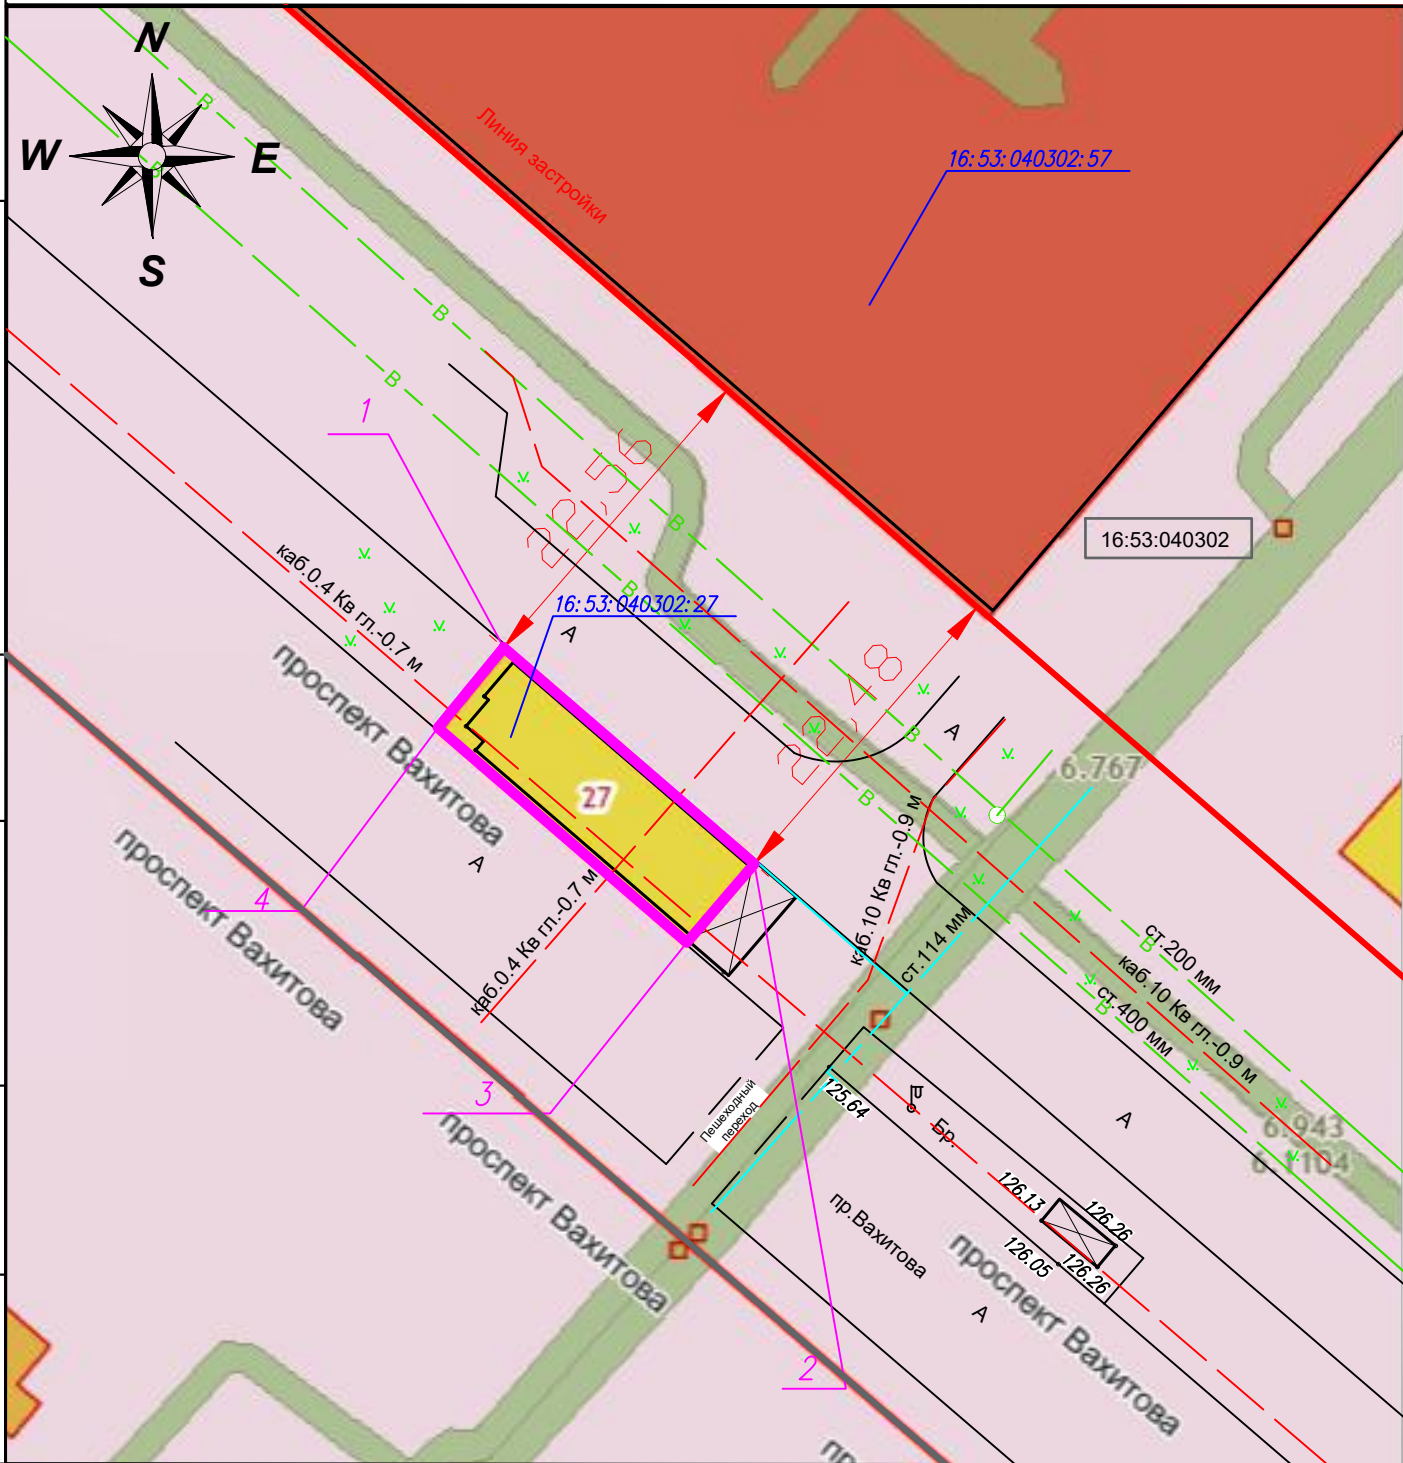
N
W
E
S
Линия застройки
16:53:040302:57
16:53:040302
B
B
B
B
B
B
B
1
22.56
20.48
16:53:040302:27
A
каб.0.4 Кв гл.-0.7 м
проспект Вахитова
27
A
проспект Вахитова
4
каб.0.4 Кв гл.-0.7 м
3
каб.10 Кв гл.-0.9 м
ст.114 мм
6.767
A
ст.200 мм
каб.10 Кв гл.-0.9 м
ст.400 мм
Пешеходный переход
125.64
Бр.
A
6.943
6.1104
126.13
126.26
126.05
126.26
пр.Вахитова
проспект Вахитова
проспект Вахитова
A
2
пр